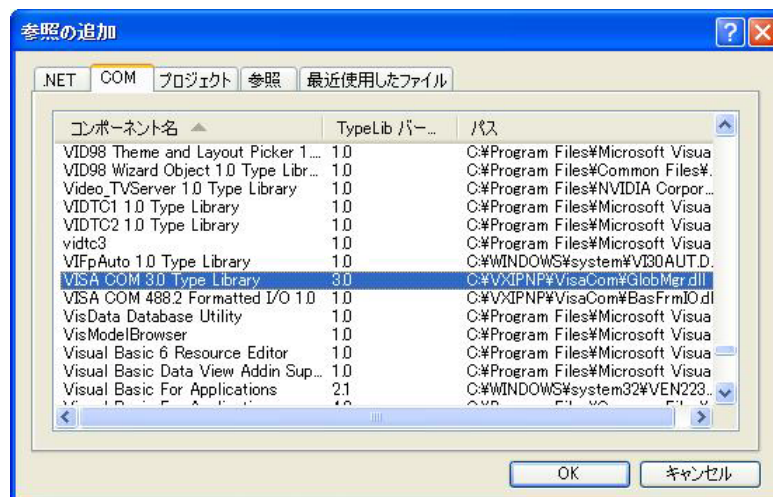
参照の追加

.NET | COM | プロジェクト | 参照 | 最近使用したファイル

| コンポーネント名 | TypeLib バー... | パス |
|---|---|---|
| VID98 Theme and Layout Picker 1.... | 1.0 | C:¥Program Files¥Microsoft Visua |
| VID98 Wizard Object 1.0 Type Libr... | 1.0 | C:¥Program Files¥Common Files¥. |
| Video_TVServer 1.0 Type Library | 1.0 | C:¥Program Files¥NVIDIA Corpor... |
| VIDTC1 1.0 Type Library | 1.0 | C:¥Program Files¥Microsoft Visua |
| VIDTC2 1.0 Type Library | 1.0 | C:¥Program Files¥Microsoft Visua |
| vidtc3 | 1.0 | C:¥Program Files¥Microsoft Visua |
| VIFpAuto 1.0 Type Library | 1.0 | C:¥WINDOWS¥system¥VI30AUT.D. |
| VISA COM 3.0 Type Library | 3.0 | C:¥VXIPNP¥VisaCom¥GlobMgr.dll |
| VISA COM 488.2 Formatted I/O 1.0 | 1.0 | C:¥VXIPNP¥VisaCom¥BasFrmIO.dl |
| VisData Database Utility | 1.0 | C:¥Program Files¥Microsoft Visua |
| VisModelBrowser | 1.0 | C:¥Program Files¥Microsoft Visua |
| Visual Basic 6 Resource Editor | 1.0 | C:¥Program Files¥Microsoft Visua |
| Visual Basic Data View Addin Sup... | 1.0 | C:¥Program Files¥Microsoft Visua |
| Visual Basic For Applications | 2.1 | C:¥WINDOWS¥system32¥VEN223... |

OK | キャンセル